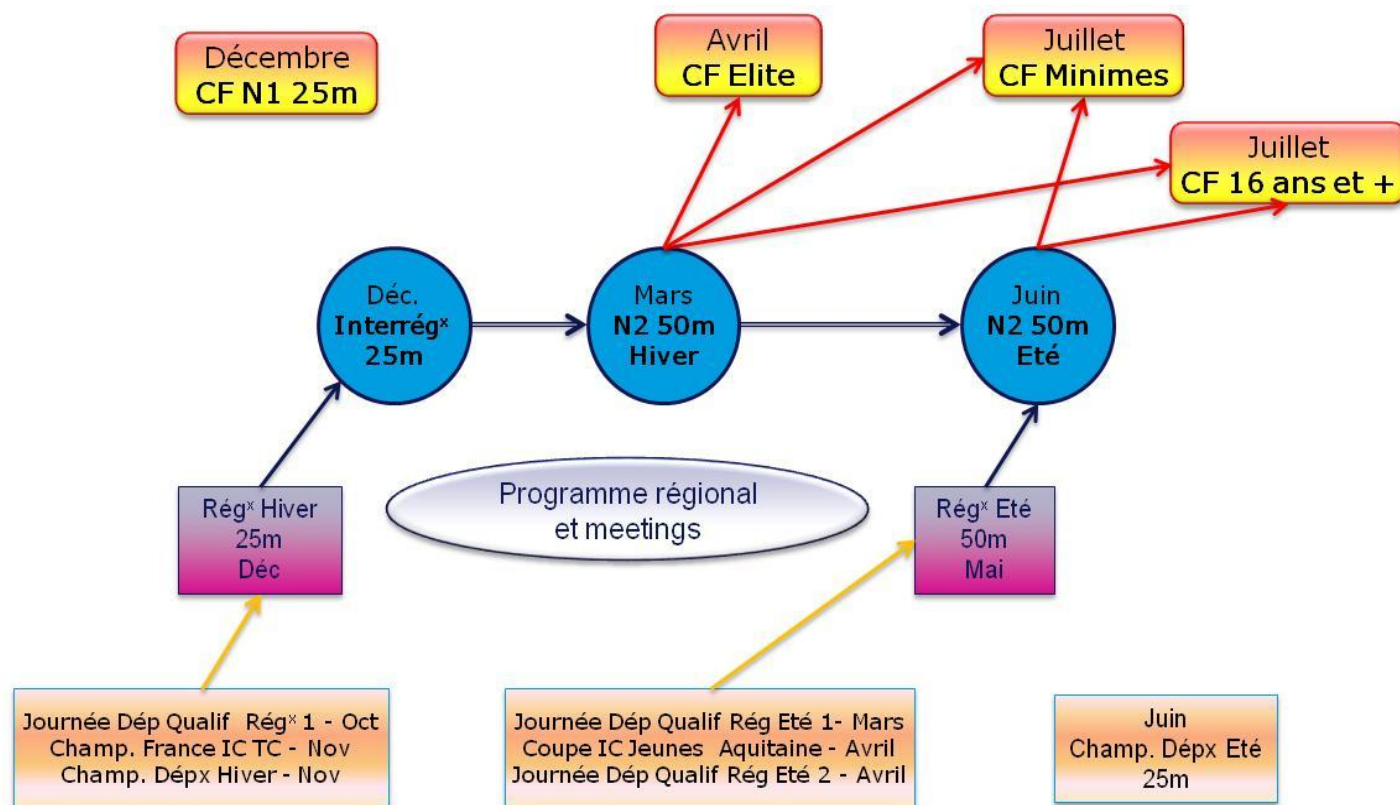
Décembre
CF N1 25m

Avril
CF Elite

Juillet
CF Minimes

Juillet
CF 16 ans et +

Déc.
Interrég$^{x}$
25m

Mars
N2 50m
Hiver

Juin
N2 50m
Eté

Rég$^{x}$ Hiver
25m
Déc

Programme régional
et meetings

Rég$^{x}$ Eté
50m
Mai

Journée Dép Qualif Rég$^{x}$ 1 - Oct
Champ. France IC TC - Nov
Champ. Dépx Hiver - Nov

Journée Dép Qualif Rég Eté 1- Mars
Coupe IC Jeunes Aquitaine - Avril
Journée Dép Qualif Rég Eté 2 - Avril

Juin
Champ. Dépx Eté
25m